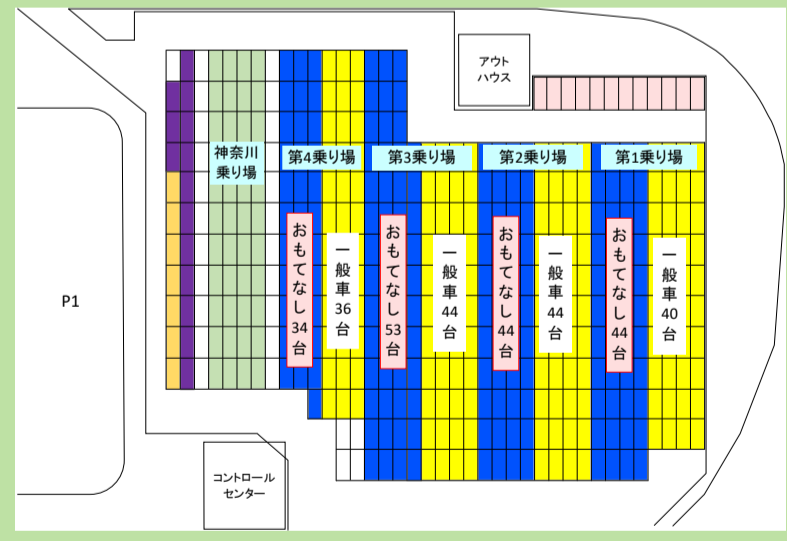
アウトハウス

神奈川乗り場

第4乗り場

第3乗り場

第2乗り場

第1乗り場

おもてなし34台

一般車36台

おもてなし53台

一般車44台

おもてなし44台

一般車44台

おもてなし44台

一般車40台

P1

コントロールセンター